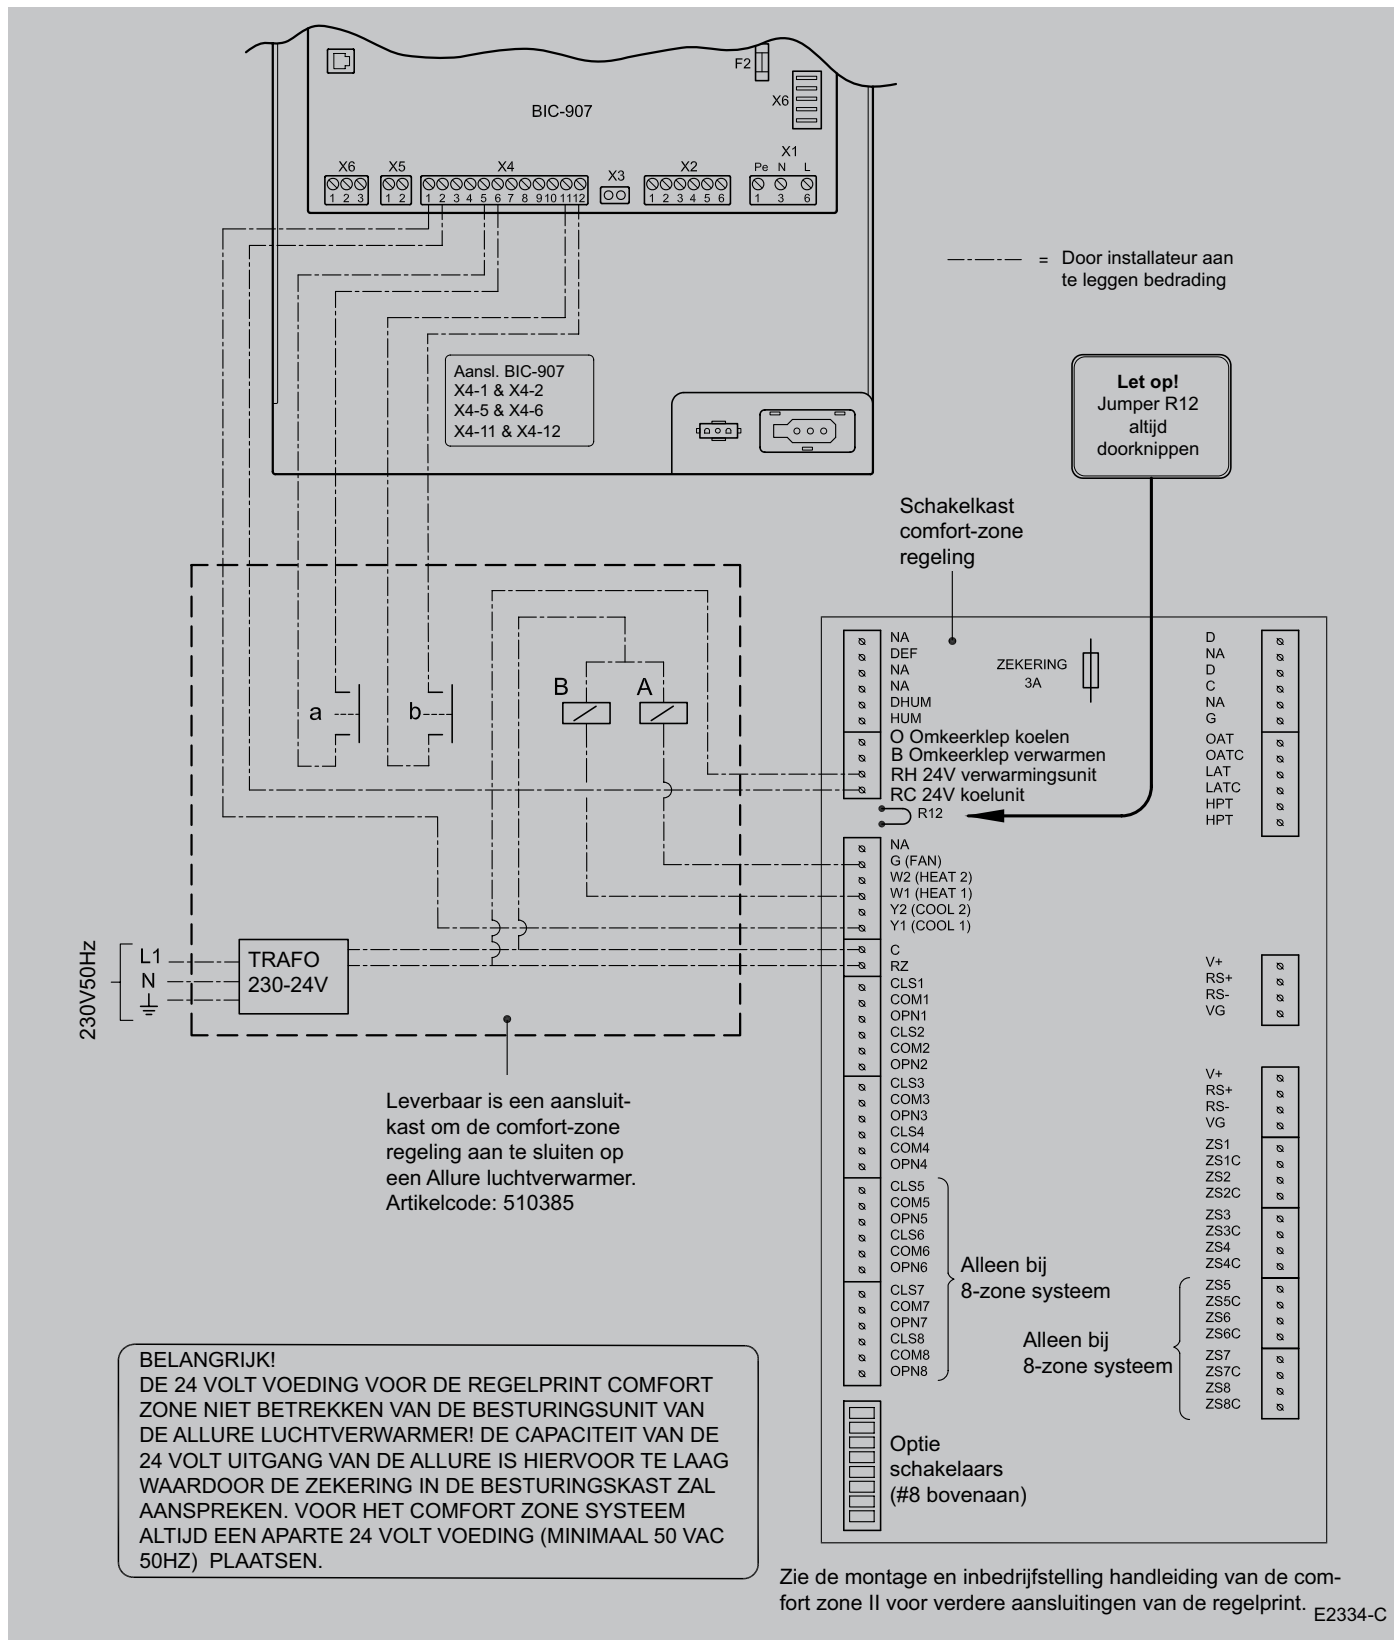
F2
X6
BIC-907
X1
X6 X5 X4 X3 X2 Pe N L
1 2 3 1 2 1 2 3 4 5 6 7 8 9 10 11 12 1 2 3 4 5 6 1 3 6

= Door installateur aan te leggen bedrading

Aansl. BIC-907
X4-1 & X4-2
X4-5 & X4-6
X4-11 & X4-12

**Let op!**
Jumper R12
altijd
doorknippen

Schakelkast
comfort-zone
regeling

a b B A

NA
DEF
NA
NA
DHUM
HUM
O Omkeerklep koelen
B Omkeerklep verwarmen
RH 24V verwarmingsunit
RC 24V koelunit
R12
NA
G (FAN)
W2 (HEAT 2)
W1 (HEAT 1)
Y2 (COOL 2)
Y1 (COOL 1)
C
RZ
CLS1
COM1
OPN1
CLS2
COM2
OPN2
CLS3
COM3
OPN3
CLS4
COM4
OPN4
CLS5
COM5
OPN5
CLS6
COM6
OPN6
CLS7
COM7
OPN7
CLS8
COM8
OPN8

ZEKERING
3A

D
NA
D
C
NA
G
OAT
OATC
LAT
LATC
HPT
HPT

V+
RS+
RS-
VG

V+
RS+
RS-
VG
ZS1
ZS1C
ZS2
ZS2C
ZS3
ZS3C
ZS4
ZS4C
ZS5
ZS5C
ZS6
ZS6C
ZS7
ZS7C
ZS8
ZS8C

Alleen bij
8-zone systeem

Alleen bij
8-zone systeem

230V50Hz
L1
N
TRAFO
230-24V

Leverbaar is een aansluitkast om de comfort-zone regeling aan te sluiten op een Allure luchtverwarmer.
Artikelcode: 510385

Optie
schakelaars
(#8 bovenaan)

BELANGRIJK!
DE 24 VOLT VOEDING VOOR DE REGELPRINT COMFORT ZONE NIET BETREKKEN VAN DE BESTURINGSUNIT VAN DE ALLURE LUCHTVERWARMER! DE CAPACITEIT VAN DE 24 VOLT UITGANG VAN DE ALLURE IS HIERVOOR TE LAAG WAARDOOR DE ZEKERING IN DE BESTURINGSKAST ZAL AANSPREKEN. VOOR HET COMFORT ZONE SYSTEEM ALTIJD EEN APARTE 24 VOLT VOEDING (MINIMAAL 50 VAC 50HZ) PLAATSEN.

Zie de montage en inbedrijfstelling handleiding van de comfort zone II voor verdere aansluitingen van de regelprint.
E2334-C